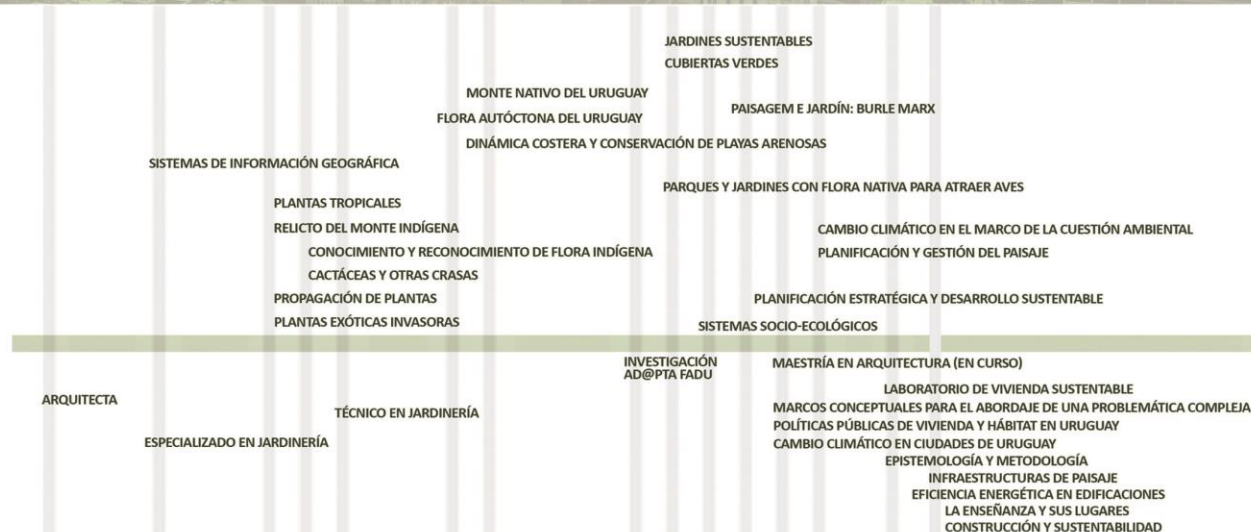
JARDINES SUSTENTABLES
CUBIERTAS VERDES

MONTE NATIVO DEL URUGUAY
FLORA AUTÓCTONA DEL URUGUAY

PAISAGEM E JARDÍN: BURLE MARX

DINÁMICA COSTERA Y CONSERVACIÓN DE PLAYAS ARENOSAS

SISTEMAS DE INFORMACIÓN GEOGRÁFICA

PARQUES Y JARDINES CON FLORA NATIVA PARA ATRAER AVES

PLANTAS TROPICALES
RELICTO DEL MONTE INDÍGENA
CONOCIMIENTO Y RECONOCIMIENTO DE FLORA INDÍGENA
CACTÁCEAS Y OTRAS CRASAS
PROPAGACIÓN DE PLANTAS
PLANTAS EXÓTICAS INVASORAS

CAMBIO CLIMÁTICO EN EL MARCO DE LA CUESTIÓN AMBIENTAL
PLANIFICACIÓN Y GESTIÓN DEL PAISAJE

PLANIFICACIÓN ESTRATÉGICA Y DESARROLLO SUSTENTABLE
SISTEMAS SOCIO-ECOLÓGICOS

INVESTIGACIÓN AD@PTA FADU

MAESTRÍA EN ARQUITECTURA (EN CURSO)
LABORATORIO DE VIVIENDA SUSTENTABLE
MARCOS CONCEPTUALES PARA EL ABORDAJE DE UNA PROBLEMÁTICA COMPLEJA
POLÍTICAS PÚBLICAS DE VIVIENDA Y HÁBITAT EN URUGUAY
CAMBIO CLIMÁTICO EN CIUDADES DE URUGUAY
EPISTEMOLOGÍA Y METODOLOGÍA
INFRAESTRUCTURAS DE PAISAJE
EFICIENCIA ENERGÉTICA EN EDIFICACIONES
LA ENSEÑANZA Y SUS LUGARES
CONSTRUCCIÓN Y SUSTENTABILIDAD

ARQUITECTA

TÉCNICO EN JARDINERÍA

ESPECIALIZADO EN JARDINERÍA